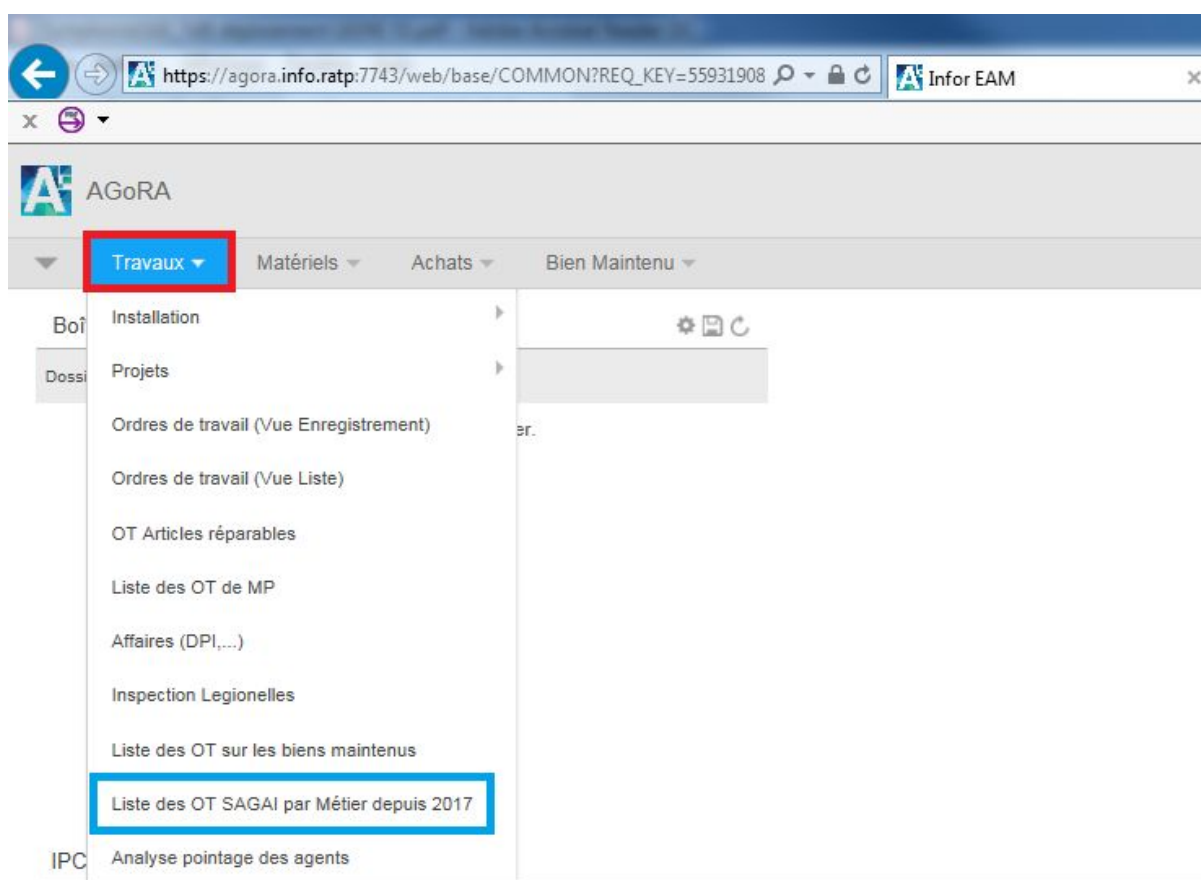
https://agora.info.ratp:7743/web/base/COMMON?REQ_KEY=55931908

Infor EAM

AGoRA

Travaux

Matériels

Achats

Bien Maintenu

Boî

Dossi

er.

IPC

Installation

Projets

Ordres de travail (Vue Enregistrement)

Ordres de travail (Vue Liste)

OT Articles réparables

Liste des OT de MP

Affaires (DPI,...)

Inspection Legionelles

Liste des OT sur les biens maintenus

Liste des OT SAGAI par Métier depuis 2017

Analyse pointage des agents